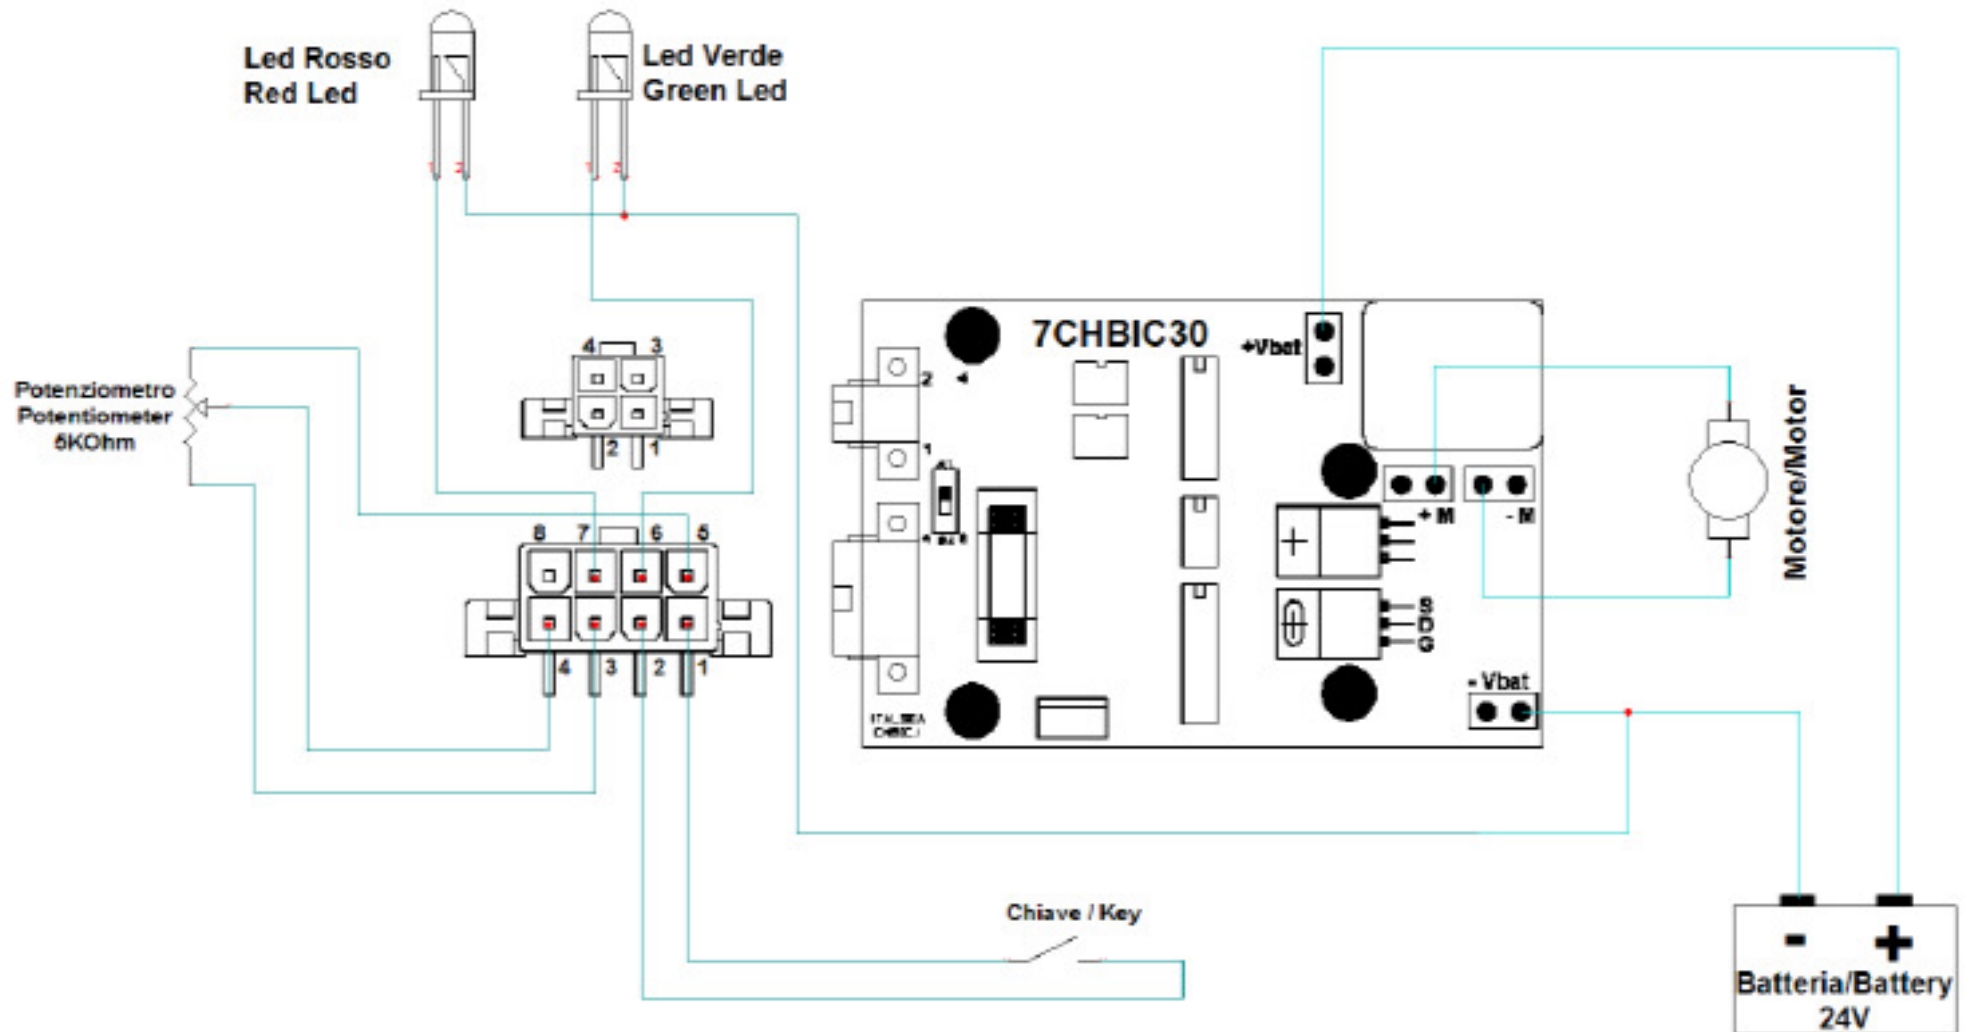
Led Rosso
Red Led

Led Verde
Green Led

1 2

1 2

Potenziometro
Potentiometer
5KOhm

4 3
2 1

8 7 6 5
4 3 2 1

7CHBIC30

+Vbat

2

1

+ M

- M

S
D
G

- Vbat

Motore/Motor

Chiave / Key

-
+
Batteria/Battery
24V